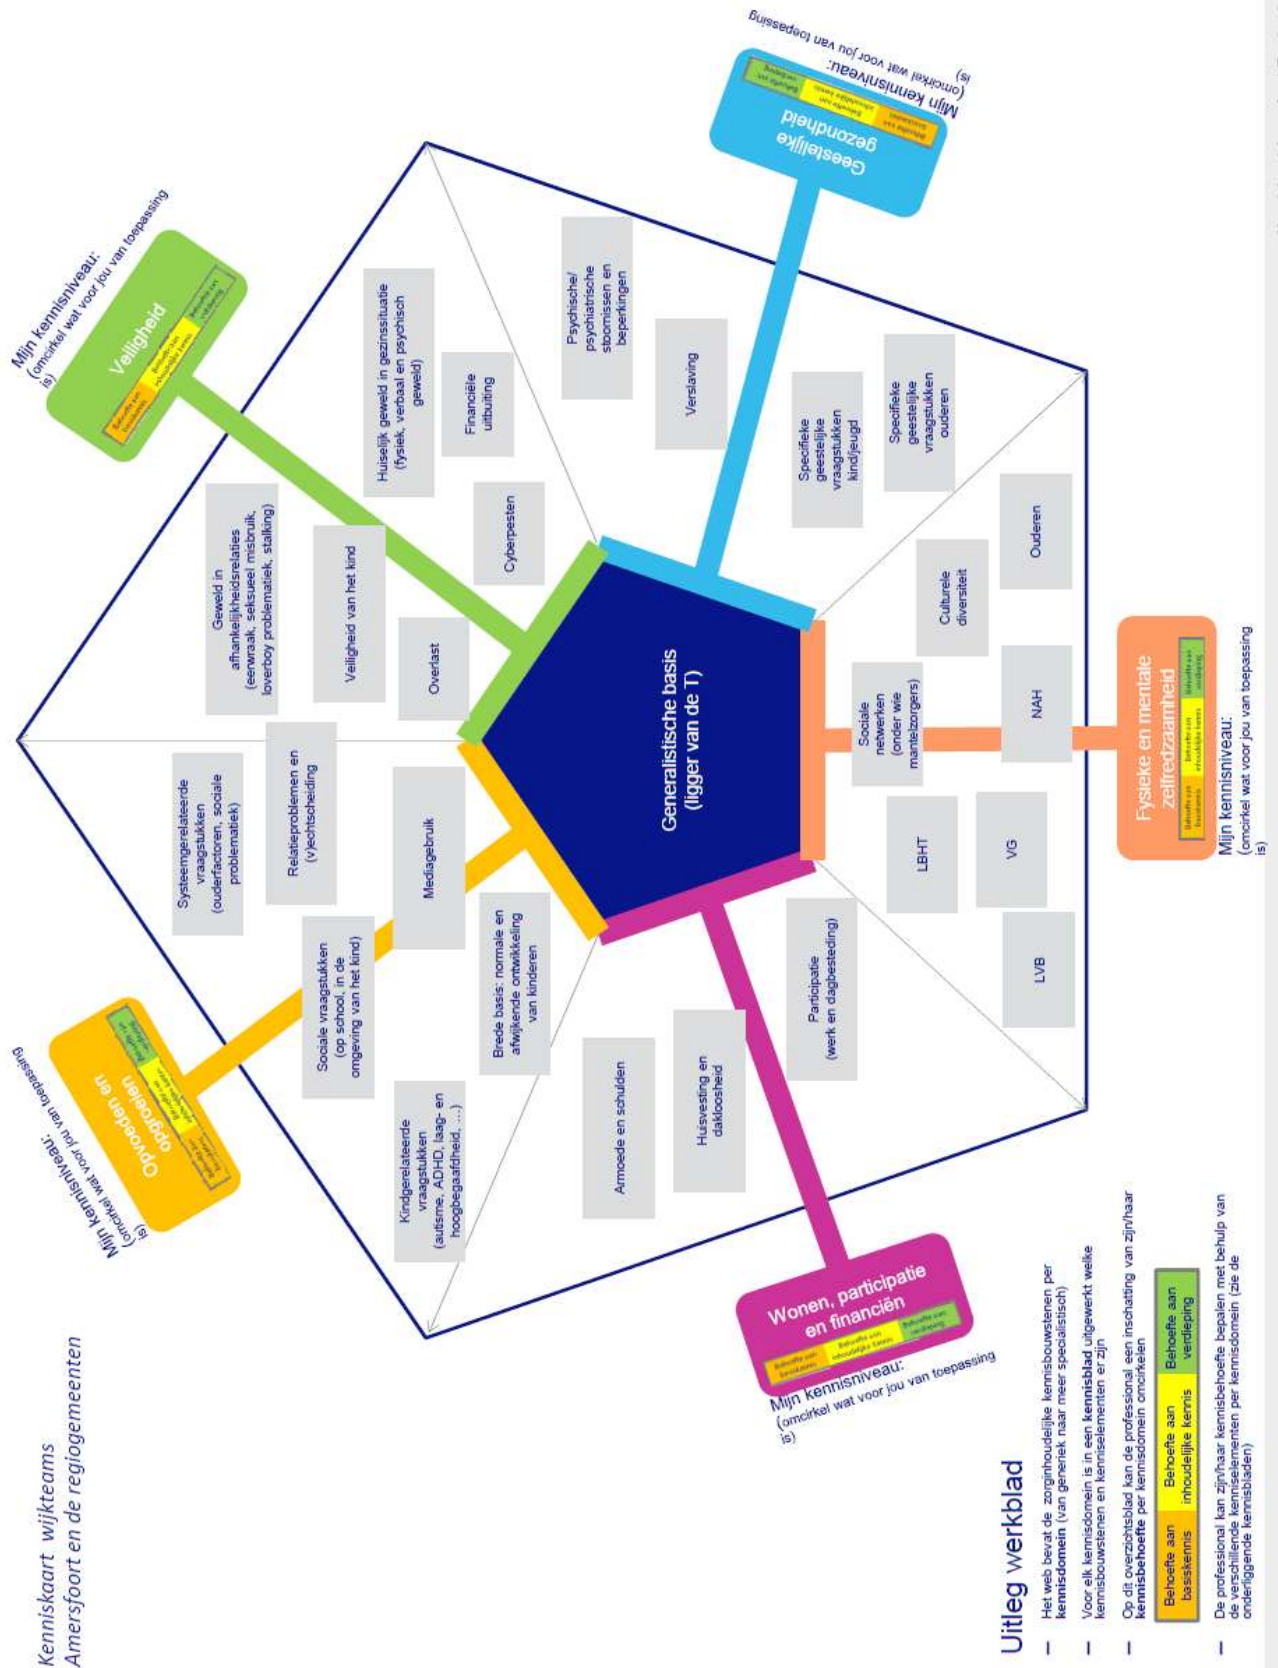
Kenniskaart wijkteams
Amersfoort en de regiogemeenten

Generalistische basis (ligger van de T)

Veiligheid
Behoefte aan basiskennis | Behoefte aan inhoudelijke kennis | Behoefte aan verdieping
Mijn kennisniveau: (omcirkel wat voor jou van toepassing is)

Geestelijke gezondheid
Behoefte aan basiskennis | Behoefte aan inhoudelijke kennis | Behoefte aan verdieping
Mijn kennisniveau: (omcirkel wat voor jou van toepassing is)

Fysieke en mentale zelfredzaamheid
Behoefte aan basiskennis | Behoefte aan inhoudelijke kennis | Behoefte aan verdieping
Mijn kennisniveau: (omcirkel wat voor jou van toepassing is)

Wonen, participatie en financiën
Behoefte aan basiskennis | Behoefte aan inhoudelijke kennis | Behoefte aan verdieping
Mijn kennisniveau: (omcirkel wat voor jou van toepassing is)

Opvoeden en opgroeien
Behoefte aan basiskennis | Behoefte aan inhoudelijke kennis | Behoefte aan verdieping
Mijn kennisniveau: (omcirkel wat voor jou van toepassing is)

Geweld in afhankelijkheidsrelaties (eerwraak, seksueel misbruik, loverboy problematiek, stalking)
Veiligheid van het kind
Overlast
Cyberpesten
Huiselijk geweld in gezinssituatie (fysiek, verbaal en psychisch geweld)
Financiële uitbuiting

Psychische/ psychiatrische stoornissen en beperkingen
Verslaving
Specifieke geestelijke vraagstukken kind/jeugd
Specifieke geestelijke vraagstukken ouderen

Ouderen
Culturele diversiteit
Sociale netwerken (onder wie mantelzorgers)
NAH
LBHT
VG
LVB

Participatie (werk en dagbesteding)
Huisvesting en dakloosheid
Armoede en schulden

Brede basis: normale en afwijkende ontwikkeling van kinderen
Kindgerelateerde vraagstukken (autisme, ADHD, laag- en hoogbegaafdheid, …)
Sociale vraagstukken (op school, in de omgeving van het kind)
Mediagebruik
Systeemgerelateerde vraagstukken (ouderfactoren, sociale problematiek)
Relatieproblemen en (v)echtscheiding

Uitleg werkblad
– Het web bevat de zorginhoudelijke kennisbouwstenen per kennisdomein (van generiek naar meer specialistisch)
– Voor elk kennisdomein is in een kennisblad uitgewerkt welke kennisbouwstenen en kenniselementen er zijn
– Op dit overzichtsblad kan de professional een inschatting van zijn/haar kennisbehoefte per kennisdomein omcirkelen

| Behoefte aan basiskennis | Behoefte aan inhoudelijke kennis | Behoefte aan verdieping |
|---|---|---|

– De professional kan zijn/haar kennisbehoefte bepalen met behulp van de verschillende kenniselementen per kennisdomein (zie de onderliggende kennisbladen)